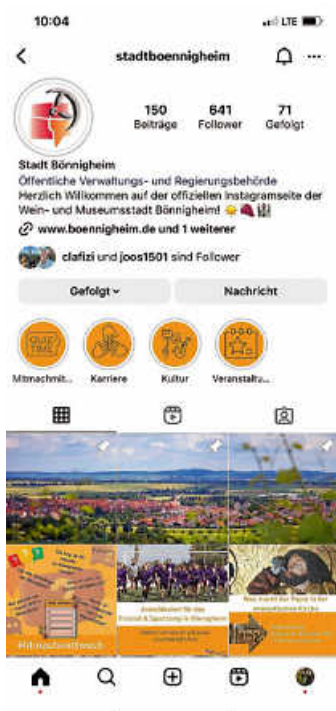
10:04
LTE

stadtboennigheim

150 Beiträge
641 Follower
71 Gefolgt

Stadt Bönnigheim
Öffentliche Verwaltungs- und Regierungsbehörde
Herzlich Willkommen auf der offiziellen Instagramseite der Wein- und Museumsstadt Bönnigheim!
www.boennigheim.de und 1 weiterer

clafizi und joos1501 sind Follower

Gefolgt
Nachricht

QUIZ TIME
Mitmachmit...
Karriere
Kultur
Veranstaltu...

Mitmachmittwoch
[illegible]
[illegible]